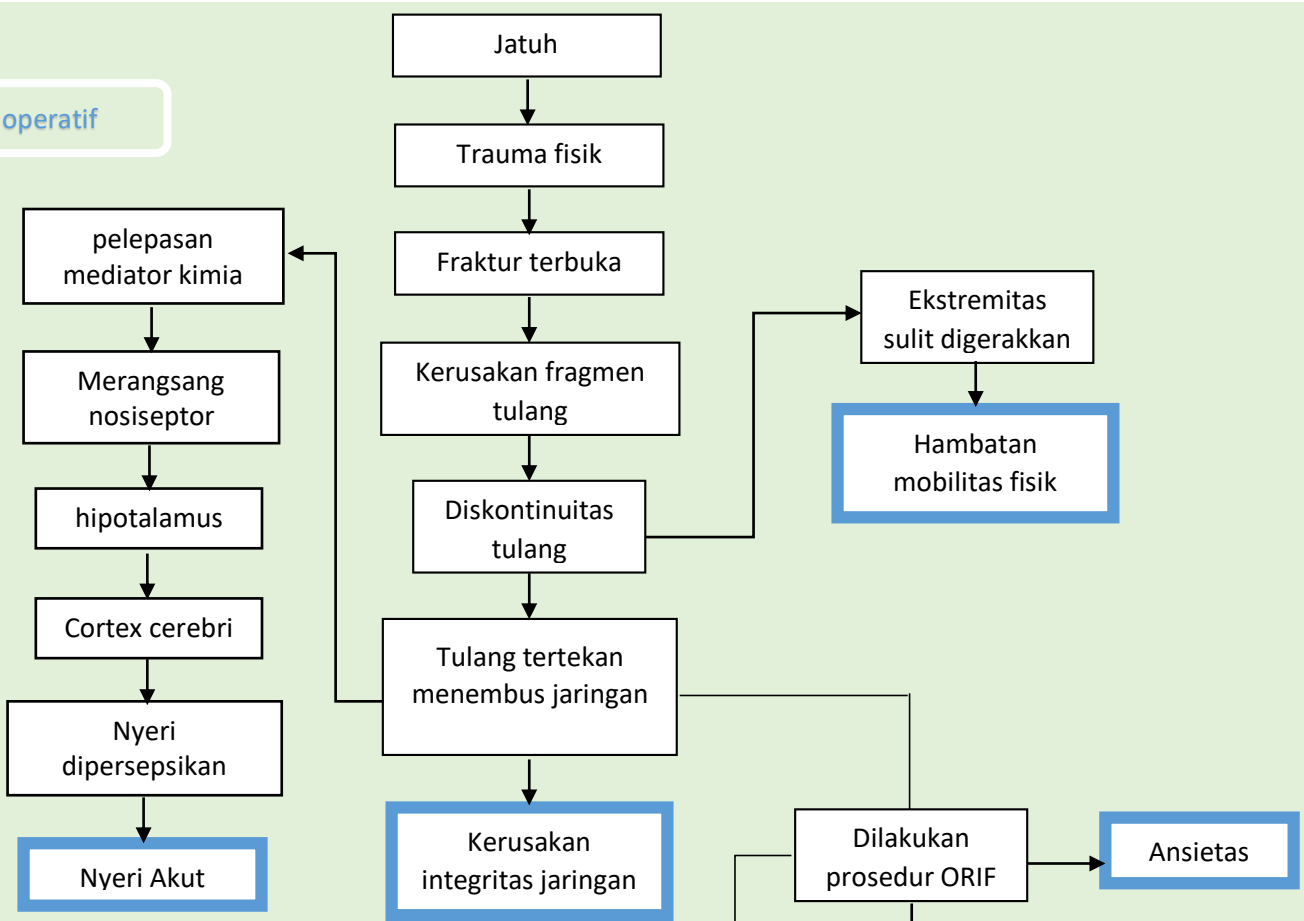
operatif

Jatuh

Trauma fisik

Fraktur terbuka

Kerusakan fragmen tulang

Diskontinuitas tulang

Tulang tertekan menembus jaringan

Kerusakan integritas jaringan

pelepasan mediator kimia

Merangsang nosiseptor

hipotalamus

Cortex cerebri

Nyeri dipersepsikan

Nyeri Akut

Ekstremitas sulit digerakkan

Hambatan mobilitas fisik

Dilakukan prosedur ORIF

Ansietas